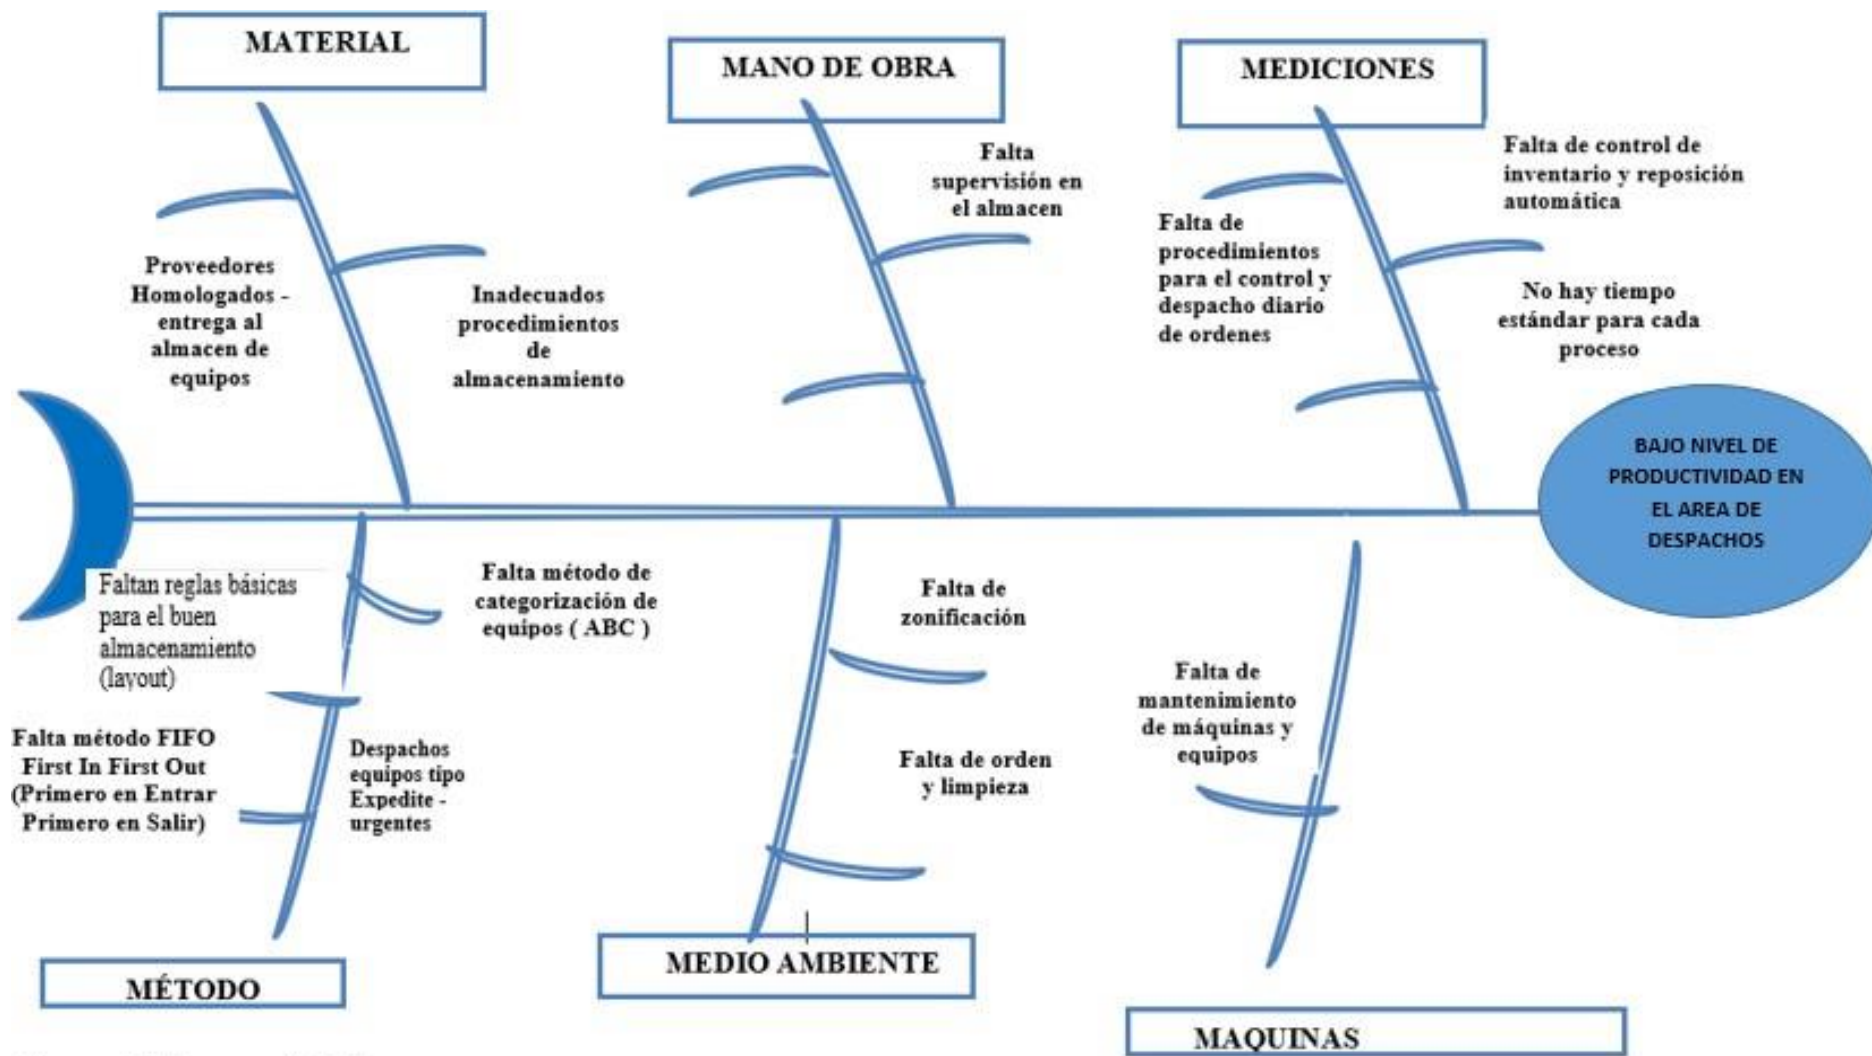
MATERIAL

MANO DE OBRA

MEDICIONES

Proveedores Homologados - entrega al almacen de equipos

Inadecuados procedimientos de almacenamiento

Falta supervisión en el almacen

Falta de procedimientos para el control y despacho diario de ordenes

Falta de control de inventario y reposición automática

No hay tiempo estándar para cada proceso

BAJO NIVEL DE PRODUCTIVIDAD EN EL AREA DE DESPACHOS

Faltan reglas básicas para el buen almacenamiento (layout)

Falta método de categorización de equipos ( ABC )

Falta de zonificación

Falta de mantenimiento de máquinas y equipos

Falta método FIFO First In First Out (Primero en Entrar Primero en Salir)

Despachos equipos tipo Expedite - urgentes

Falta de orden y limpieza

MÉTODO

MEDIO AMBIENTE

MAQUINAS